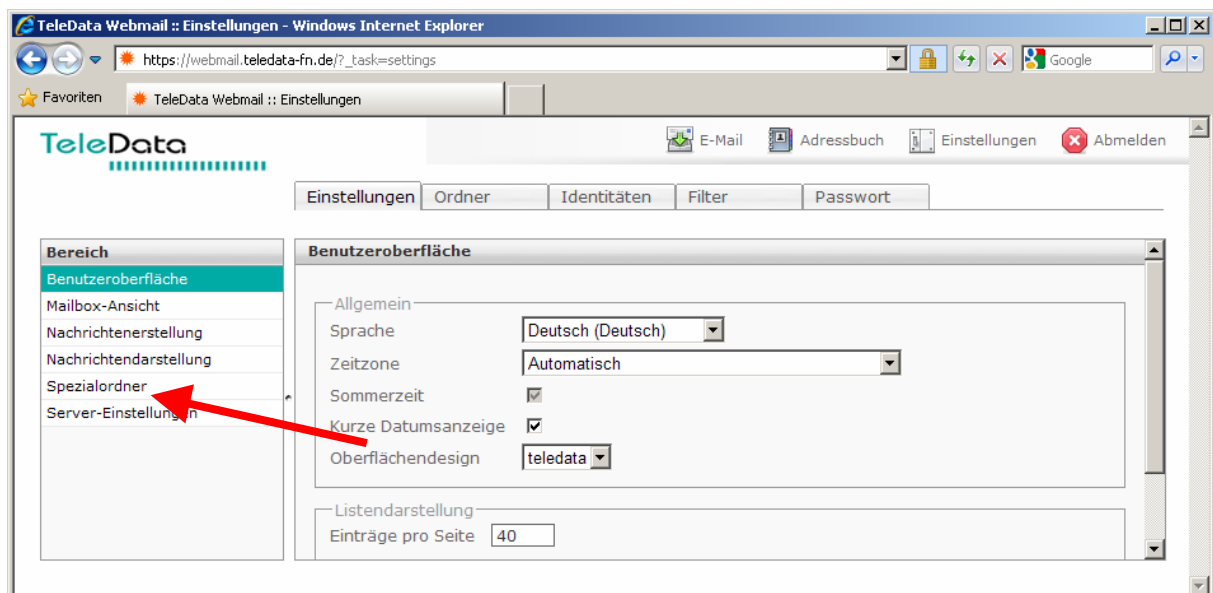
TeleData Webmail :: Einstellungen - Windows Internet Explorer

https://webmail.teledata-fn.de/?_task=settings

Google

Favoriten

TeleData Webmail :: Einstellungen

TeleData

E-Mail
Adressbuch
Einstellungen
Abmelden

Einstellungen
Ordner
Identitäten
Filter
Passwort

Bereich
Benutzeroberfläche
Mailbox-Ansicht
Nachrichtenerstellung
Nachrichtendarstellung
Spezialordner
Server-Einstellungen

Benutzeroberfläche

Allgemein
Sprache Deutsch (Deutsch)
Zeitzone Automatisch
Sommerzeit
Kurze Datumsanzeige
Oberflächendesign teledata

Listendarstellung
Einträge pro Seite 40